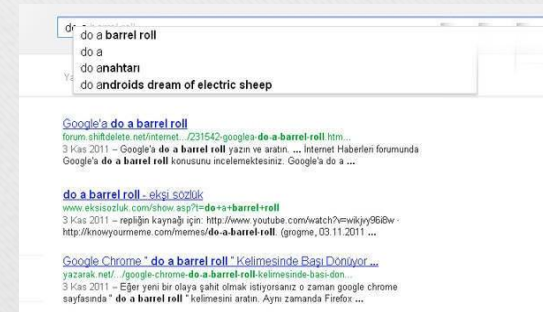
do a barrel roll

do a barrel roll
do a
do anahtarı
do androids dream of electric sheep

Ya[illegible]

Google'a do a barrel roll
forum.shiftdelete.net/internet.../231542-googlea-do-a-barrel-roll.htm...
3 Kas 2011 – Google'a do a barrel roll yazın ve aratın. ... Internet Haberleri forumunda Google'a do a barrel roll konusunu incelemektesiniz. Google'a do a ...

do a barrel roll - ekşi sözlük
www.eksisozluk.com/show.asp?t=do+a+barrel+roll
3 Kas 2011 – repliğin kaynağı için: http://www.youtube.com/watch?v=wikjvy96i8w · http://knowyourmeme.com/memes/do-a-barrel-roll. (grogme, 03.11.2011 ...

Google Chrome " do a barrel roll " Kelimesinde Başı Dönüyor ...
yazarak.net/.../google-chrome-do-a-barrel-roll-kelimesinde-basi-don...
3 Kas 2011 – Eğer yeni bir olaya şahit olmak istiyorsanız o zaman google chrome sayfasında " do a barrel roll " kelimesini aratın. Aynı zamanda Firefox ...